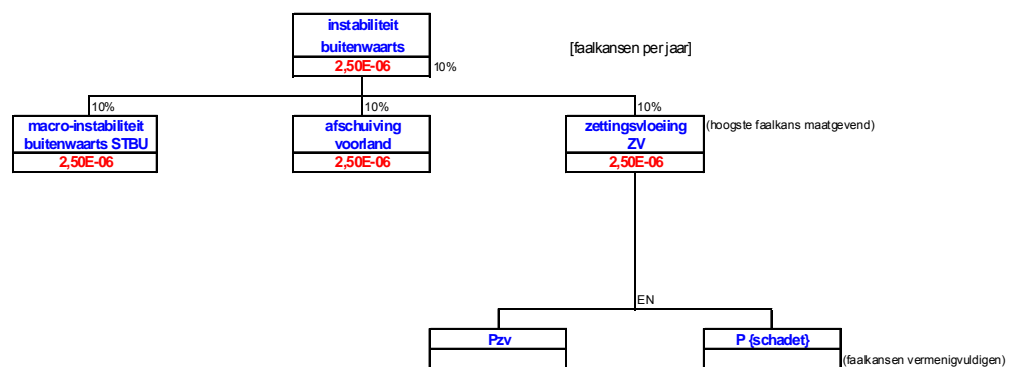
instabiliteit buitenwaarts
2,50E-06
10%

[faalkansen per jaar]

10%
macro-instabiliteit buitenwaarts STBU
2,50E-06

10%
afschuiving voorland
2,50E-06

10%
zettingsvloeiing ZV
2,50E-06
(hoogste faalkans maatgevend)

EN

Pzv

P {schadet}
(faalkansen vermenigvuldigen)